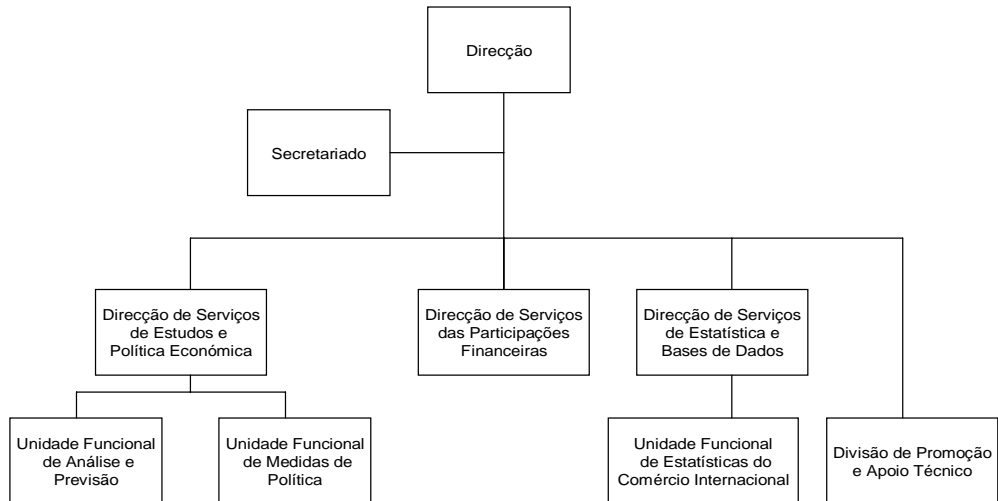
Direcção

Secretariado

Direcção de Serviços de Estudos e Política Económica

Direcção de Serviços das Participações Financeiras

Direcção de Serviços de Estatística e Bases de Dados

Unidade Funcional de Análise e Previsão

Unidade Funcional de Medidas de Política

Unidade Funcional de Estatísticas do Comércio Internacional

Divisão de Promoção e Apoio Técnico